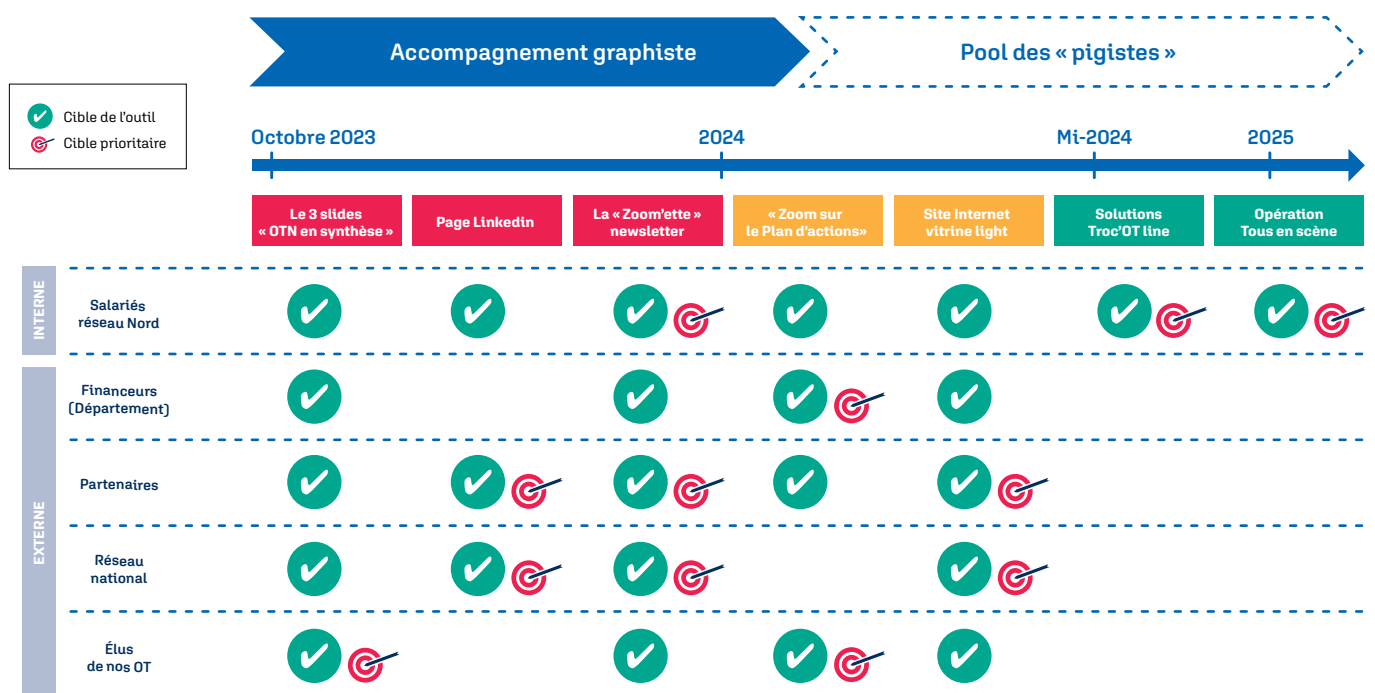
Accompagnement graphiste

Pool des « pigistes »

Cible de l'outil
Cible prioritaire

Octobre 2023
2024
Mi-2024
2025

| | | Le 3 slides « OTN en synthèse » | Page Linkedin | La « Zoom'ette » newsletter | « Zoom sur le Plan d'actions» | Site Internet vitrine light | Solutions Troc'OT line | Opération Tous en scène |
|---|---|---|---|---|---|---|---|---|
| INTERNE | Salariés réseau Nord | ✔ | ✔ | ✔ 🎯 | ✔ | ✔ | ✔ 🎯 | ✔ 🎯 |
| EXTERNE | Financeurs (Département) | ✔ | | ✔ | ✔ 🎯 | ✔ | | |
| EXTERNE | Partenaires | ✔ | ✔ 🎯 | ✔ 🎯 | ✔ | ✔ 🎯 | | |
| EXTERNE | Réseau national | ✔ | ✔ 🎯 | ✔ 🎯 | | ✔ 🎯 | | |
| EXTERNE | Élus de nos OT | ✔ 🎯 | | ✔ | ✔ 🎯 | ✔ | | |